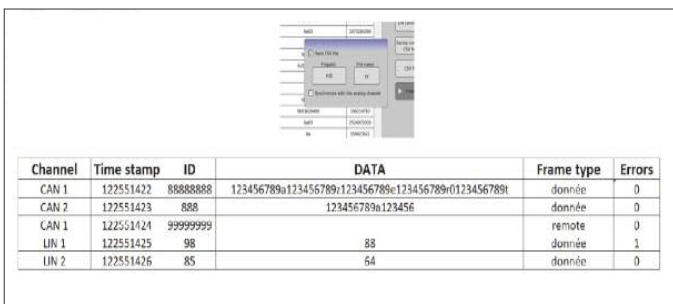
| Channel | Time stamp | ID | DATA | Frame type | Errors |
|---|---|---|---|---|---|
| CAN 1 | 122551422 | 88888888 | 123456789a123456789z123456789e123456789r0123456789t | donnée | 0 |
| CAN 2 | 122551423 | 888 | 123456789a123456 | donnée | 0 |
| CAN 1 | 122551424 | 99999999 | | remote | 0 |
| LIN 1 | 122551425 | 98 | 88 | donnée | 1 |
| LIN 2 | 122551426 | 85 | 64 | donnée | 0 |